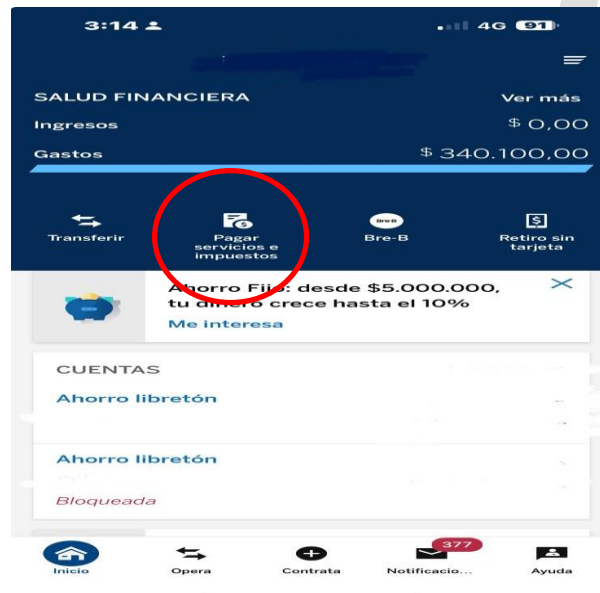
3:14

4G 91

SALUD FINANCIERA

Ver más

Ingresos

$ 0,00

Gastos

$ 340.100,00

Transferir

Pagar servicios e impuestos

Bre-B

Bre-B

Retiro sin tarjeta

Ahorro Fi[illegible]: desde $5.000.000, tu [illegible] crece hasta el 10%

Me interesa

CUENTAS

Ahorro libretón

Ahorro libretón

Bloqueada

Inicio

Opera

Contrata

377

Notificacio...

Ayuda